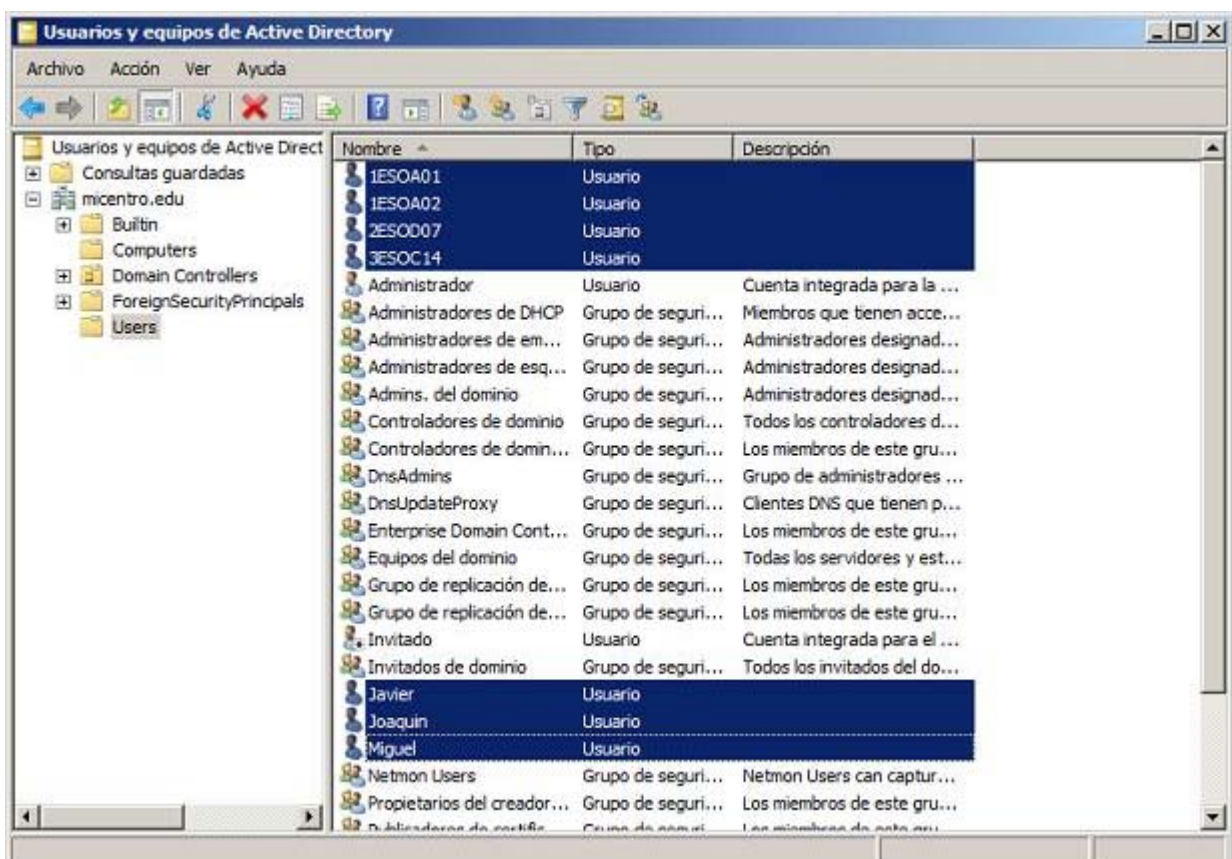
Usuarios y equipos de Active Directory

Archivo Acción Ver Ayuda

Usuarios y equipos de Active Direct
Consultas guardadas
micentro.edu
Builtin
Computers
Domain Controllers
ForeignSecurityPrincipals
Users

| Nombre | Tipo | Descripción |
|---|---|---|
| 1ESOA01 | Usuario | |
| 1ESOA02 | Usuario | |
| 2ESOD07 | Usuario | |
| 3ESOC14 | Usuario | |
| Administrador | Usuario | Cuenta integrada para la ... |
| Administradores de DHCP | Grupo de seguri... | Miembros que tienen acce... |
| Administradores de em... | Grupo de seguri... | Administradores designad... |
| Administradores de esq... | Grupo de seguri... | Administradores designad... |
| Admins. del dominio | Grupo de seguri... | Administradores designad... |
| Controladores de dominio | Grupo de seguri... | Todos los controladores d... |
| Controladores de domin... | Grupo de seguri... | Los miembros de este gru... |
| DnsAdmins | Grupo de seguri... | Grupo de administradores ... |
| DnsUpdateProxy | Grupo de seguri... | Clientes DNS que tienen p... |
| Enterprise Domain Cont... | Grupo de seguri... | Los miembros de este gru... |
| Equipos del dominio | Grupo de seguri... | Todas los servidores y est... |
| Grupo de replicación de... | Grupo de seguri... | Los miembros de este gru... |
| Grupo de replicación de... | Grupo de seguri... | Los miembros de este gru... |
| Invitado | Usuario | Cuenta integrada para el ... |
| Invitados de dominio | Grupo de seguri... | Todos los invitados del do... |
| Javier | Usuario | |
| Joaquin | Usuario | |
| Miguel | Usuario | |
| Netmon Users | Grupo de seguri... | Netmon Users can captur... |
| Propietarios del creador... | Grupo de seguri... | Los miembros de este gru... |
| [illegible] | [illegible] | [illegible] |